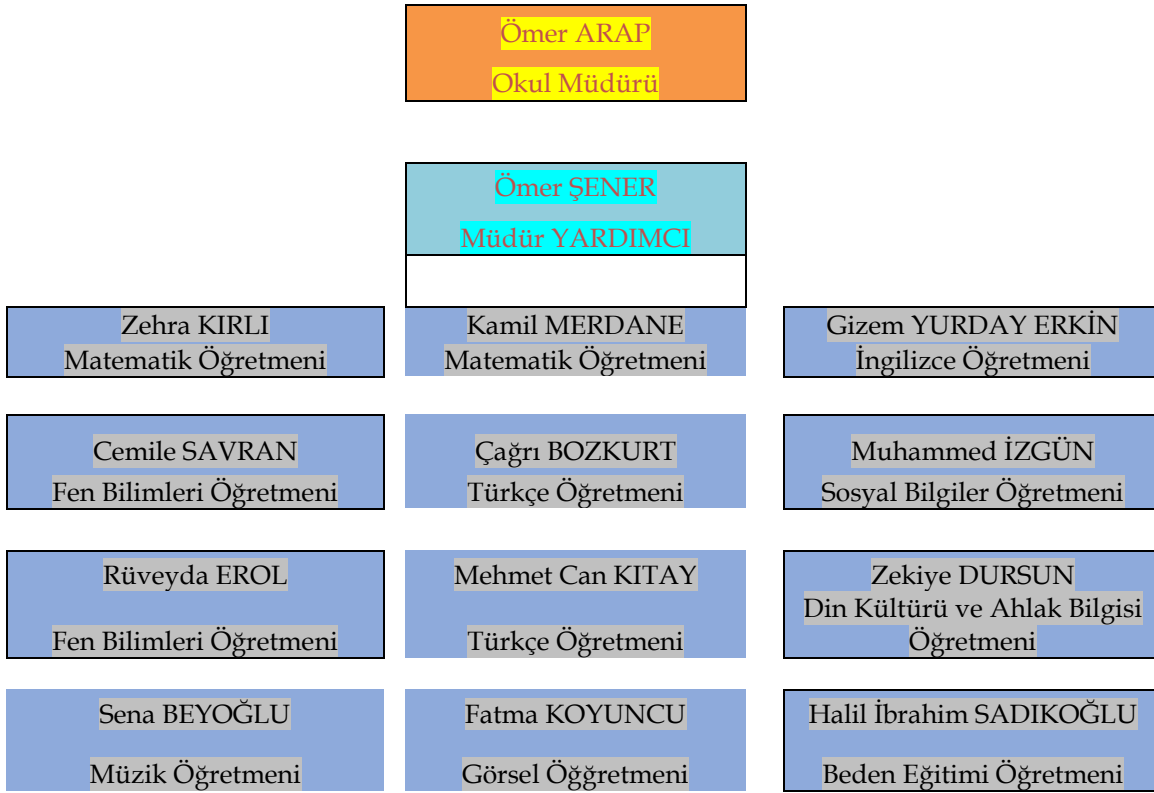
Ömer ARAP
Okul Müdürü

Ömer ŞENER
Müdür YARDIMCI

Zehra KIRLI
Matematik Öğretmeni

Kamil MERDANE
Matematik Öğretmeni

Gizem YURDAY ERKİN
İngilizce Öğretmeni

Cemile SAVRAN
Fen Bilimleri Öğretmeni

Çağrı BOZKURT
Türkçe Öğretmeni

Muhammed İZGÜN
Sosyal Bilgiler Öğretmeni

Rüveyda EROL
Fen Bilimleri Öğretmeni

Mehmet Can KITAY
Türkçe Öğretmeni

Zekiye DURSUN
Din Kültürü ve Ahlak Bilgisi Öğretmeni

Sena BEYOĞLU
Müzik Öğretmeni

Fatma KOYUNCU
Görsel Öğğretmeni

Halil İbrahim SADIKOĞLU
Beden Eğitimi Öğretmeni